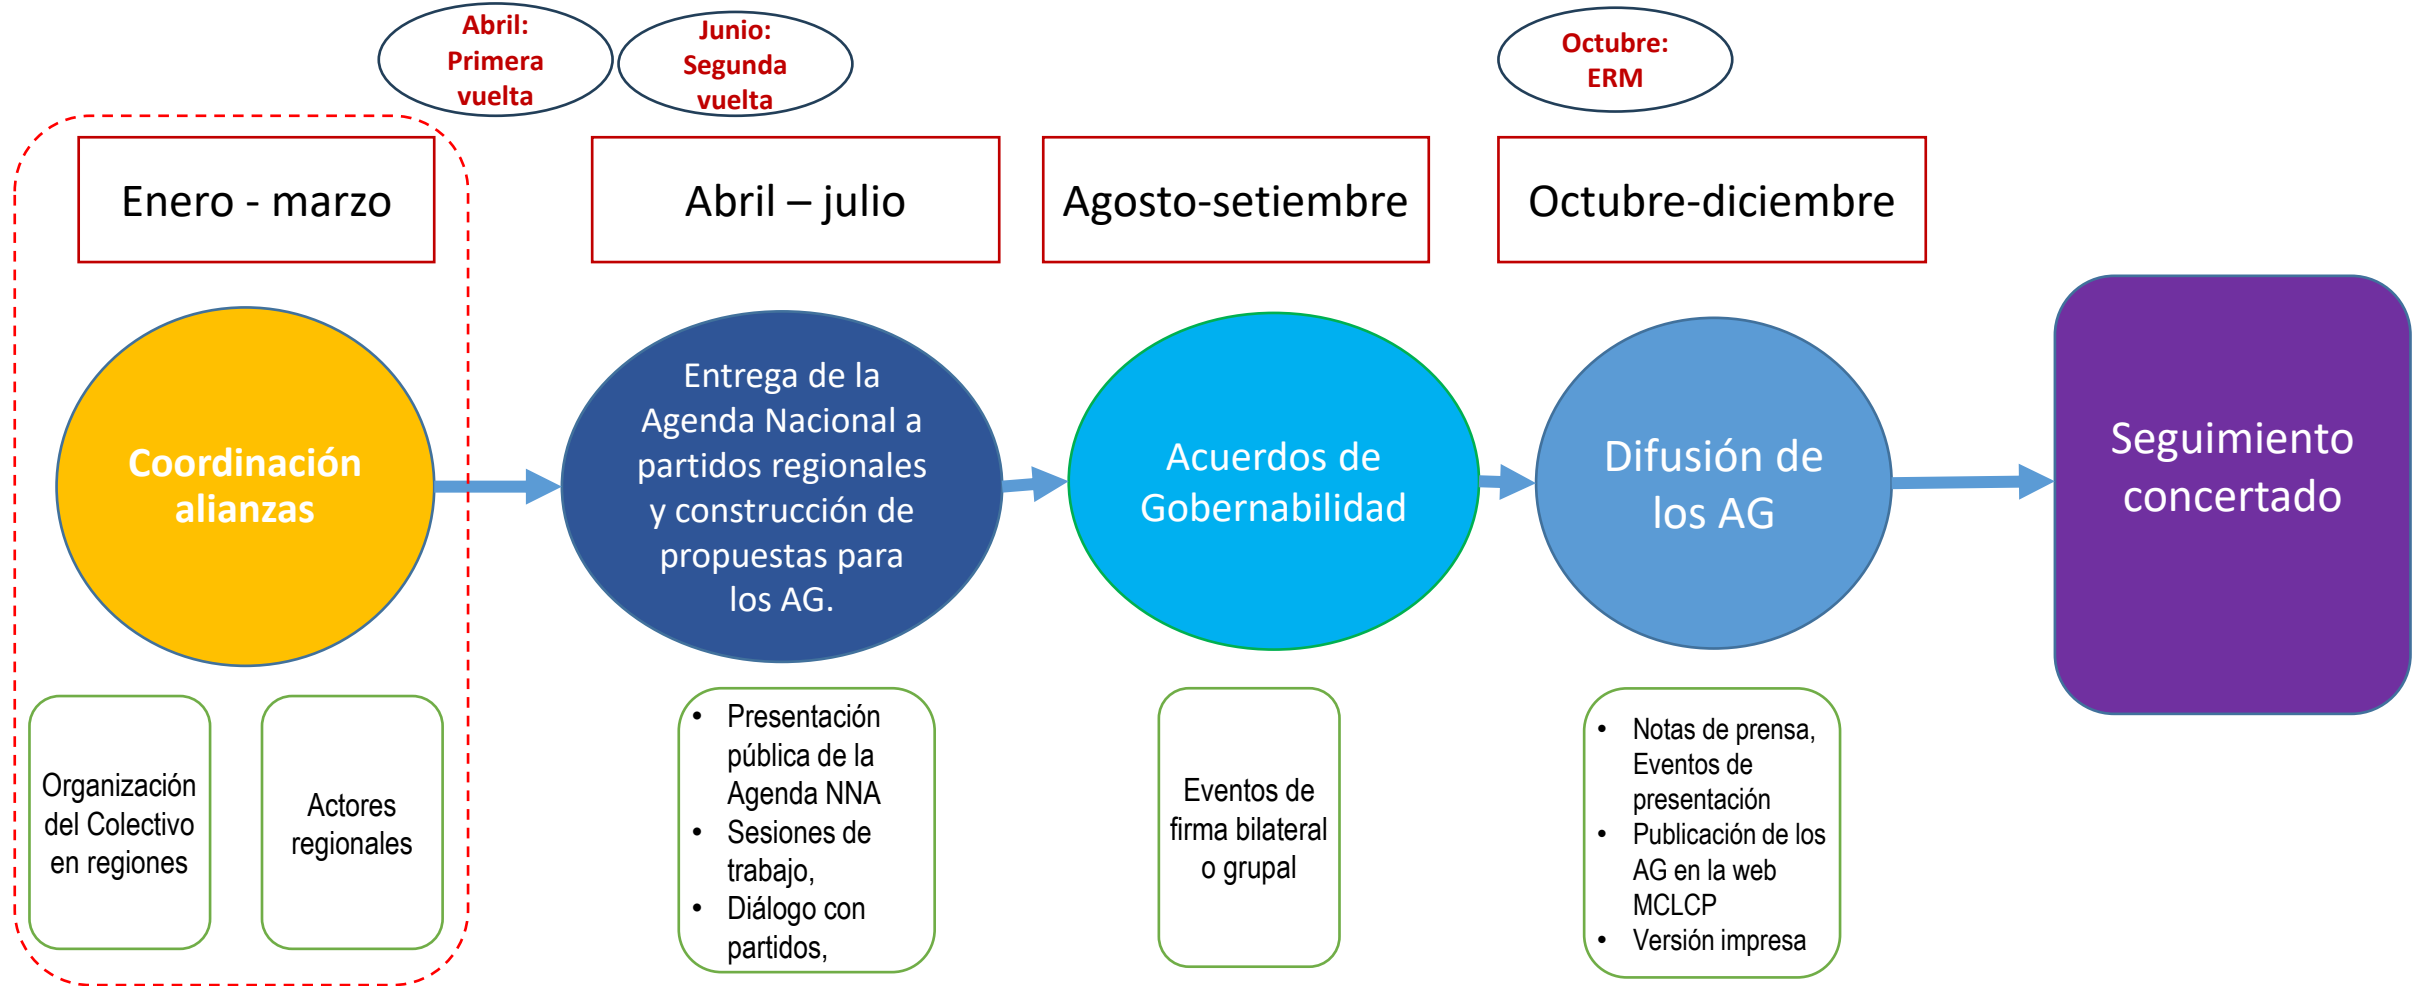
Abril: Primera vuelta

Junio: Segunda vuelta

Octubre: ERM

Enero - marzo

Abril – julio

Agosto-setiembre

Octubre-diciembre

Coordinación alianzas

Entrega de la Agenda Nacional a partidos regionales y construcción de propuestas para los AG.

Acuerdos de Gobernabilidad

Difusión de los AG

Seguimiento concertado

Organización del Colectivo en regiones

Actores regionales

- Presentación pública de la Agenda NNA
- Sesiones de trabajo,
- Diálogo con partidos,

Eventos de firma bilateral o grupal

- Notas de prensa, Eventos de presentación
- Publicación de los AG en la web MCLCP
- Versión impresa